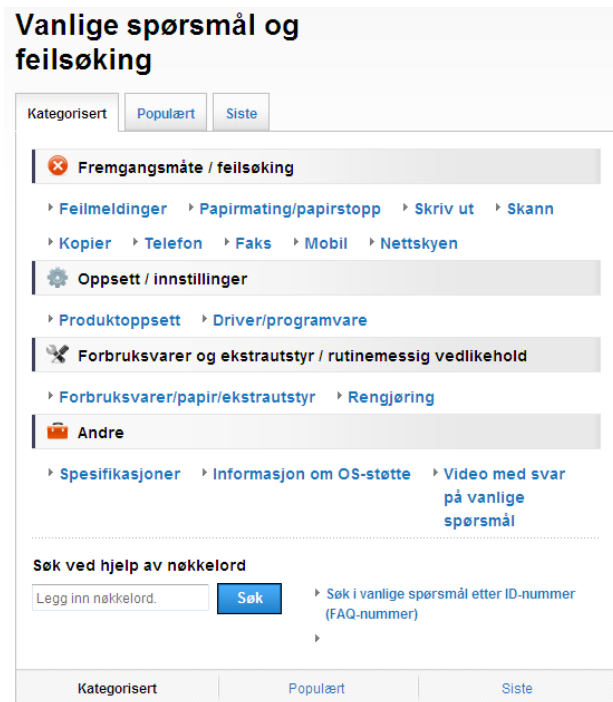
Vanlige spørsmål og feilsøking

Kategorisert Populært Siste

Fremgangsmåte / feilsøking

Feilmeldinger Papirmating/papirstopp Skriv ut Skann

Kopier Telefon Faks Mobil Nettskyen

Oppsett / innstillinger

Produktoppsett Driver/programvare

Forbruksvarer og ekstrautstyr / rutinemessig vedlikehold

Forbruksvarer/papir/ekstrautstyr Rengjøring

Andre

Spesifikasjoner Informasjon om OS-støtte Video med svar på vanlige spørsmål

Søk ved hjelp av nøkkelord

Legg inn nøkkelord. Søk

Søk i vanlige spørsmål etter ID-nummer (FAQ-nummer)

Kategorisert Populært Siste